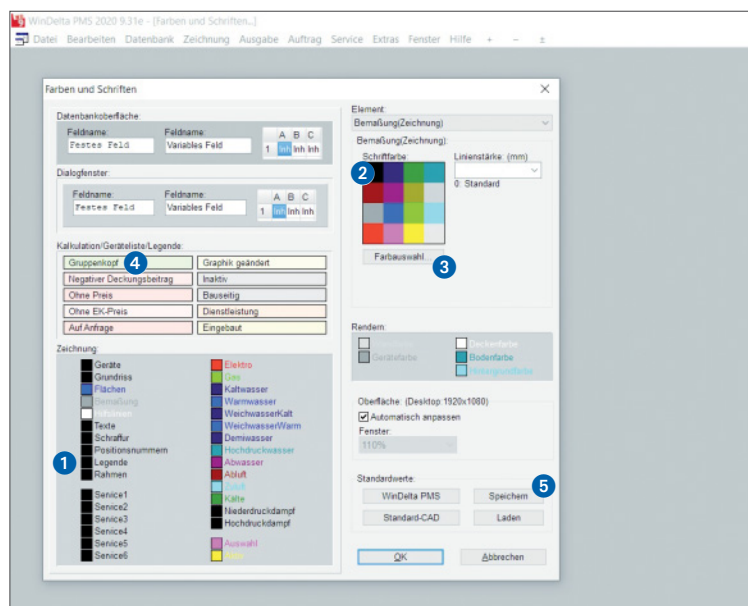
WinDelta PMS 2020 9.31e - [Farben und Schriften...]

Datei Bearbeiten Datenbank Zeichnung Ausgabe Auftrag Service Extras Fenster Hilfe

Farben und Schriften

Datenbankoberfläche:
Feldname: Festes Feld
Feldname: Variables Feld
A B C
1 Inh Inh Inh

Dialogfenster:
Feldname: Festes Feld
Feldname: Variables Feld
A B C
1 Inh Inh Inh

Kalkulation/Geräteliste/Legende:
Gruppenkopf 4
Graphik geändert
Negativer Deckungsbeitrag
Inaktiv
Ohne Preis
Bauseitig
Ohne EK-Preis
Dienstleistung
Auf Anfrage
Eingebaut

Zeichnung:
Geräte
Grundriss
Flächen
Bemaßung
Hilfslinien
Texte
Schraffur
Positionsnummern
Legende
Rahmen
1

Service1
Service2
Service3
Service4
Service5
Service6

Elektro
Gas
Kaltwasser
Warmwasser
WeichwasserKalt
WeichwasserWarm
Demiwasser
Hochdruckwasser
Abwasser
Abluft
Zuluft
Kälte
Niederdruckdampf
Hochdruckdampf

Auswahl
Aktiv

Element:
Bemaßung(Zeichnung)

Bemaßung(Zeichnung):
Schriftfarbe:
2
Linienstärke: (mm)
0: Standard
Farbauswahl... 3

Rendern:
Linienfarbe
Gerätefarbe
Deckenfarbe
Bodenfarbe
Hintergrundfarbe

Oberfläche: (Desktop 1920x1080)
Automatisch anpassen
Fenster:
110%

Standardwerte:
WinDelta PMS
Speichern 5
Standard-CAD
Laden

OK
Abbrechen